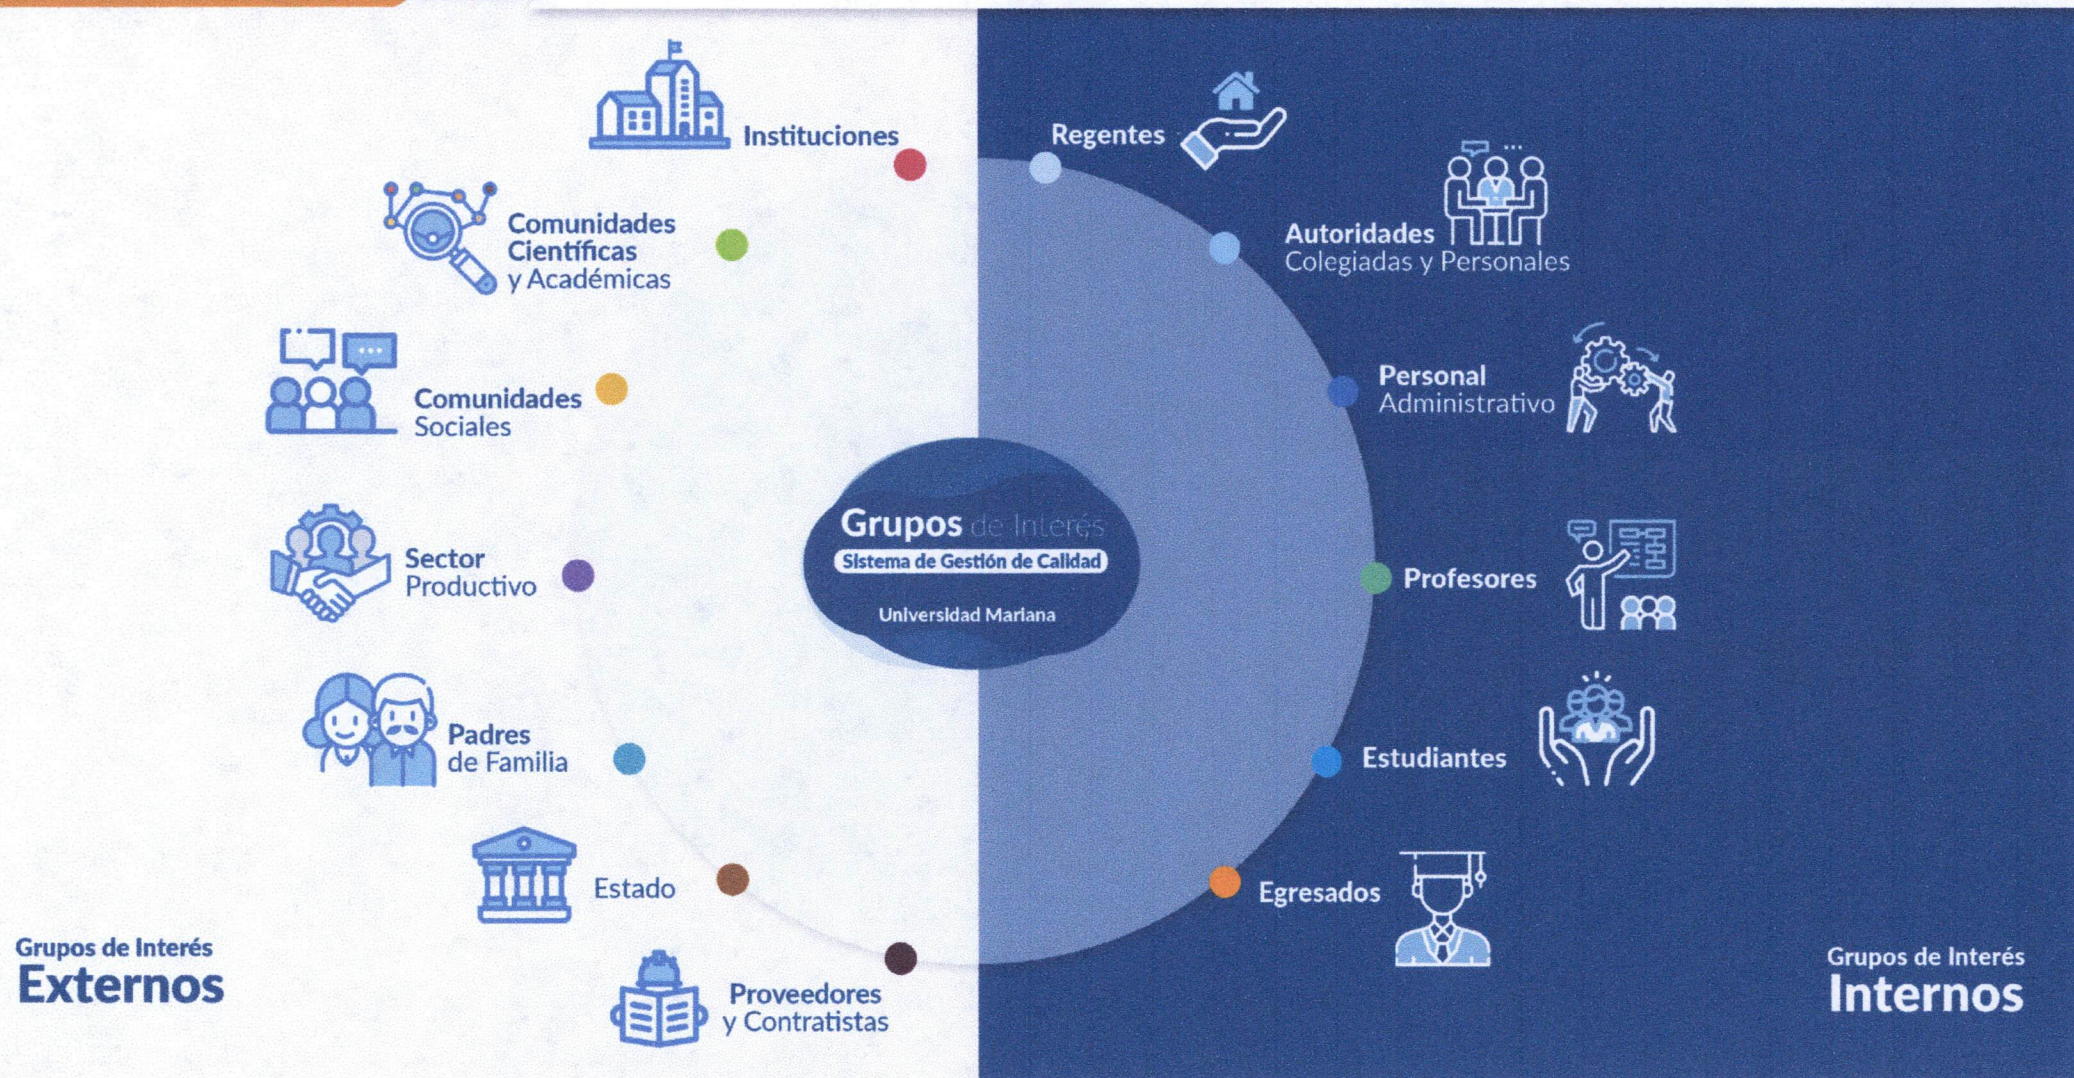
Instituciones

Comunidades Científicas y Académicas

Comunidades Sociales

Sector Productivo

Padres de Familia

Estado

Proveedores y Contratistas

Grupos de Interés
Externos

Grupos de Interés
Sistema de Gestión de Calidad
Universidad Mariana

Regentes

Autoridades Colegiadas y Personales

Personal Administrativo

Profesores

Estudiantes

Egresados

Grupos de Interés
Internos